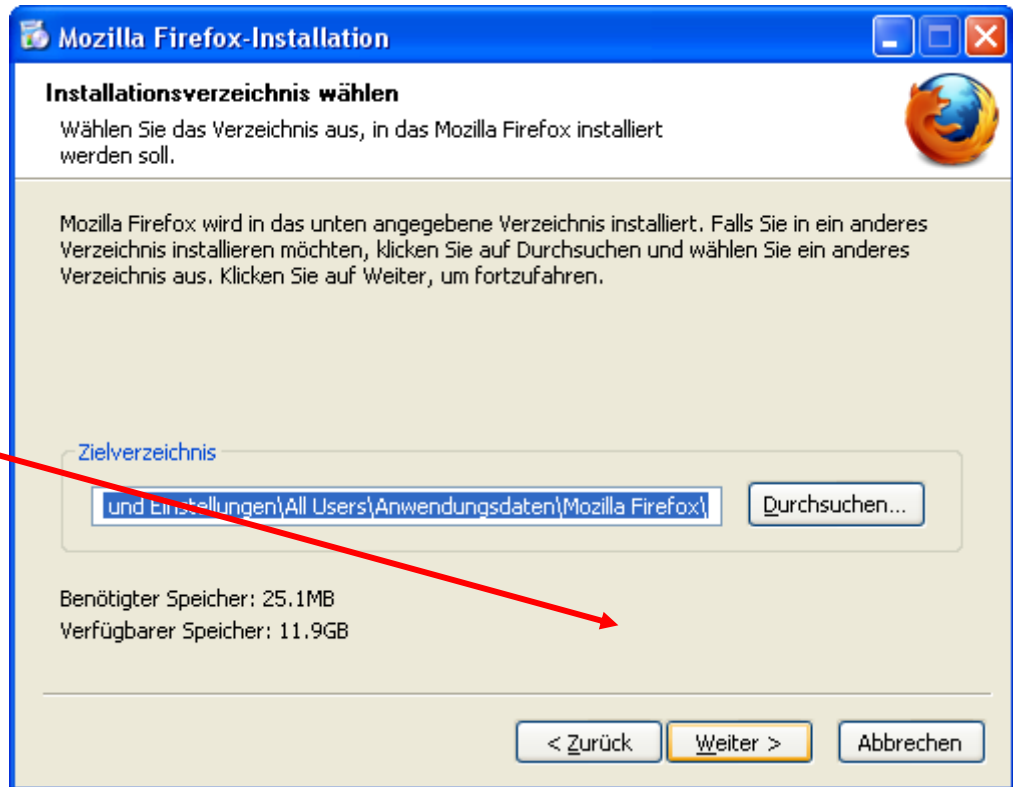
Mozilla Firefox-Installation

Installationsverzeichnis wählen

Wählen Sie das Verzeichnis aus, in das Mozilla Firefox installiert werden soll.

Mozilla Firefox wird in das unten angegebene Verzeichnis installiert. Falls Sie in ein anderes Verzeichnis installieren möchten, klicken Sie auf Durchsuchen und wählen Sie ein anderes Verzeichnis aus. Klicken Sie auf Weiter, um fortzufahren.

Zielverzeichnis

und Einstellungen\All Users\Anwendungsdaten\Mozilla Firefox\

Durchsuchen...

Benötigter Speicher: 25.1MB

Verfügbarer Speicher: 11.9GB

< Zurück

Weiter >

Abbrechen